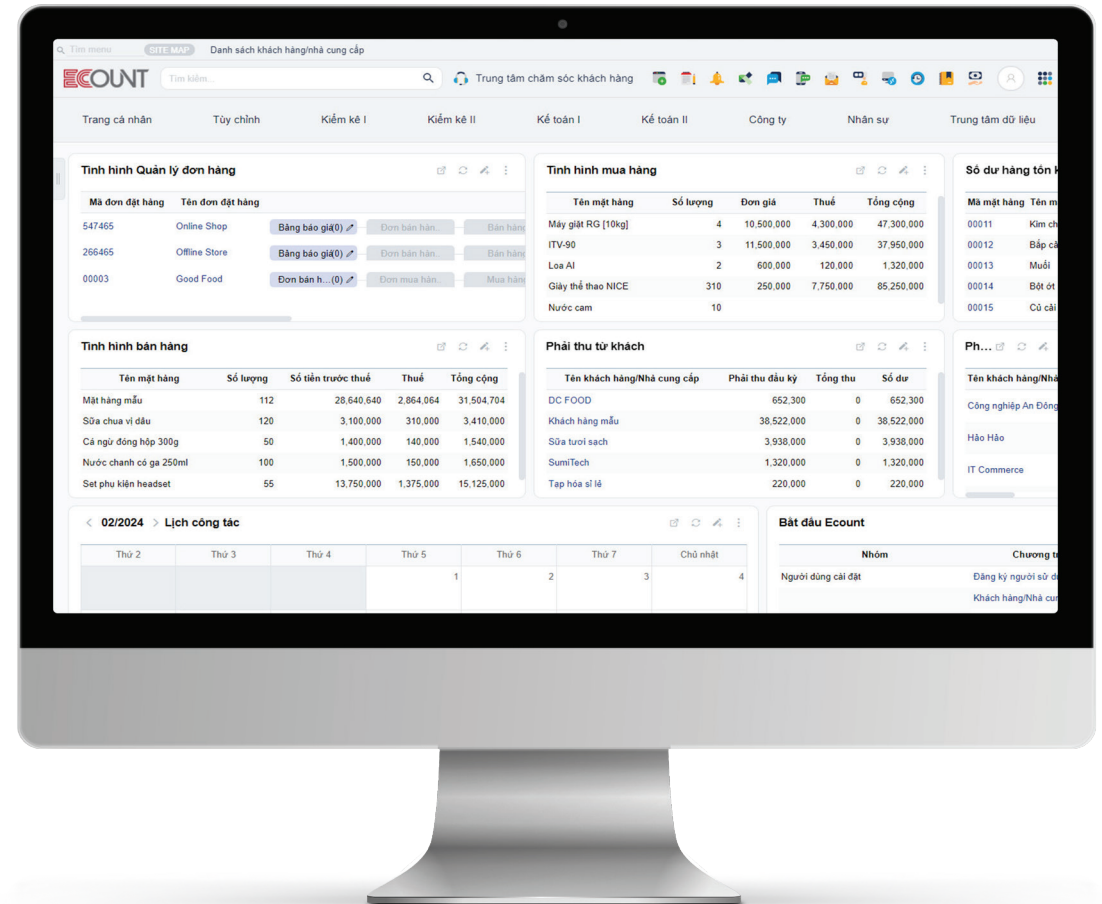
Tìm menu SITE MAP Danh sách khách hàng/nhà cung cấp

ECOUNT Tìm kiếm... Trung tâm chăm sóc khách hàng

Trang cá nhân Tùy chỉnh Kiểm kê I Kiểm kê II Kế toán I Kế toán II Công ty Nhân sự Trung tâm dữ liệu

Tình hình Quản lý đơn hàng

| Mã đơn đặt hàng | Tên đơn đặt hàng | | | |
|---|---|---|---|---|
| 547465 | Online Shop | Bảng báo giá(0) | Đơn bán hàn... | Bán hàng |
| 266465 | Offline Store | Bảng báo giá(0) | Đơn bán hàn... | Bán hàng |
| 00003 | Good Food | Đơn bán h...(0) | Đơn mua hàn... | Mua hàng |

Tình hình mua hàng

| Tên mặt hàng | Số lượng | Đơn giá | Thuế | Tổng cộng |
|---|---|---|---|---|
| Máy giặt RG [10kg] | 4 | 10,500,000 | 4,300,000 | 47,300,000 |
| ITV-90 | 3 | 11,500,000 | 3,450,000 | 37,950,000 |
| Loa AI | 2 | 600,000 | 120,000 | 1,320,000 |
| Giày thể thao NICE | 310 | 250,000 | 7,750,000 | 85,250,000 |
| Nước cam | 10 | | | |

Số dư hàng tồn k

| Mã mặt hàng | Tên m |
|---|---|
| 00011 | Kim ch |
| 00012 | Bắp cả |
| 00013 | Muối |
| 00014 | Bột ớt |
| 00015 | Củ cải |

Tình hình bán hàng

| Tên mặt hàng | Số lượng | Số tiền trước thuế | Thuế | Tổng cộng |
|---|---|---|---|---|
| Mặt hàng mẫu | 112 | 28,640,640 | 2,864,064 | 31,504,704 |
| Sữa chua vị dâu | 120 | 3,100,000 | 310,000 | 3,410,000 |
| Cá ngừ đóng hộp 300g | 50 | 1,400,000 | 140,000 | 1,540,000 |
| Nước chanh có ga 250ml | 100 | 1,500,000 | 150,000 | 1,650,000 |
| Set phụ kiện headset | 55 | 13,750,000 | 1,375,000 | 15,125,000 |

Phải thu từ khách

| Tên khách hàng/Nhà cung cấp | Phải thu đầu kỳ | Tổng thu | Số dư |
|---|---|---|---|
| DC FOOD | 652,300 | 0 | 652,300 |
| Khách hàng mẫu | 38,522,000 | 0 | 38,522,000 |
| Sữa tươi sạch | 3,938,000 | 0 | 3,938,000 |
| SumiTech | 1,320,000 | 0 | 1,320,000 |
| Tạp hóa sỉ lẻ | 220,000 | 0 | 220,000 |

Ph...

Tên khách hàng/Nhà
Công nghiệp An Đông
Hảo Hảo
IT Commerce

< 02/2024 > Lịch công tác

| Thứ 2 | Thứ 3 | Thứ 4 | Thứ 5 | Thứ 6 | Thứ 7 | Chủ nhật |
|---|---|---|---|---|---|---|
| | | | 1 | 2 | 3 | 4 |

Bắt đầu Ecount

| Nhóm | Chương tr |
|---|---|
| Người dùng cài đặt | Đăng ký người sử d |
| | Khách hàng/Nhà cu |